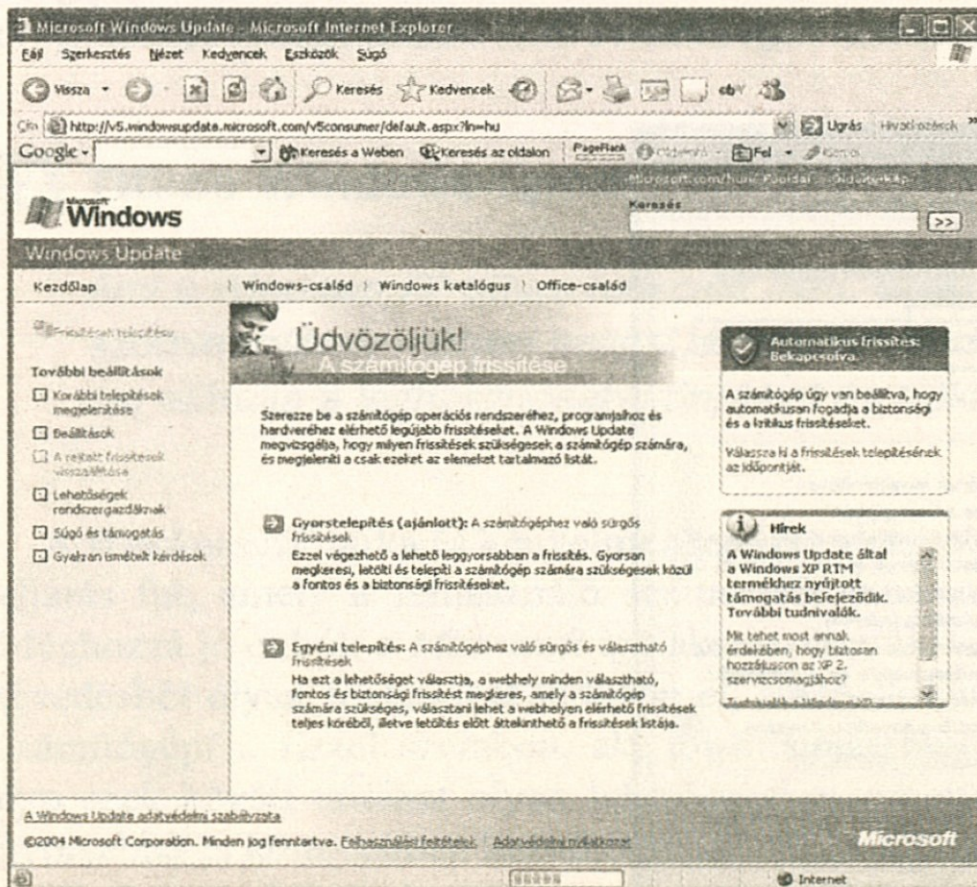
Microsoft Windows Update - Microsoft Internet Explorer

Fájl Szerkesztés Nézet Kedvencek Eszközök Súgó

Vissza Keresés Kedvencek

Cím http://v5.windowsupdate.microsoft.com/v5consumer/default.aspx?ln=hu Ugrás Hivatkozások

Google Keresés a Weben Keresés az oldalon PageRank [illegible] Fel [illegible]

Microsoft.com/hu/ Főoldal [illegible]

Microsoft Windows

Keresés

>>

Windows Update

Kezdőlap

Windows-család | Windows katalógus | Office-család

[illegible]

További beállítások

Korábbi telepítések megjelenítése

Beállítások

A rejtett frissítések visszaállítása

Lehetőségek rendszergazdáknak

Súgó és támogatás

Gyakran ismételt kérdések

Üdvözöljük!

A számítógép frissítése

Szerezze be a számítógép operációs rendszeréhez, programjaihoz és hardveréhez elérhető legújabb frissítéseket. A Windows Update megvizsgálja, hogy milyen frissítések szükségesek a számítógép számára, és megjeleníti a csak ezeket az elemeket tartalmazó listát.

Gyorstelepítés (ajánlott): A számítógéphez való sürgős frissítések

Ezzel végezhető a lehető leggyorsabban a frissítés. Gyorsan megkeresi, letölti és telepíti a számítógép számára szükségesek közül a fontos és a biztonsági frissítéseket.

Egyéni telepítés: A számítógéphez való sürgős és választható frissítések

Ha ezt a lehetőséget választja, a webhely minden választható, fontos és biztonsági frissítést megkeres, amely a számítógép számára szükséges, választani lehet a webhelyen elérhető frissítések teljes köréből, illetve letöltés előtt áttekinthető a frissítések listája.

Automatikus frissítés: Bekapcsolva.

A számítógép úgy van beállítva, hogy automatikusan fogadja a biztonsági és a kritikus frissítéseket.

Válassza ki a frissítések telepítésének az időpontját.

Hírek

A Windows Update által a Windows XP RTM termékhez nyújtott támogatás befejeződik. További tudnivalók.

Mit tehet most annak érdekében, hogy biztosan hozzájusson az XP 2. szervizcsomagjához?

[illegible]

A Windows Update adatvédelmi szabályzata

©2004 Microsoft Corporation. Minden jog fenntartva. Felhasználási feltételek | Adatvédelmi nyilatkozat

Microsoft

Internet